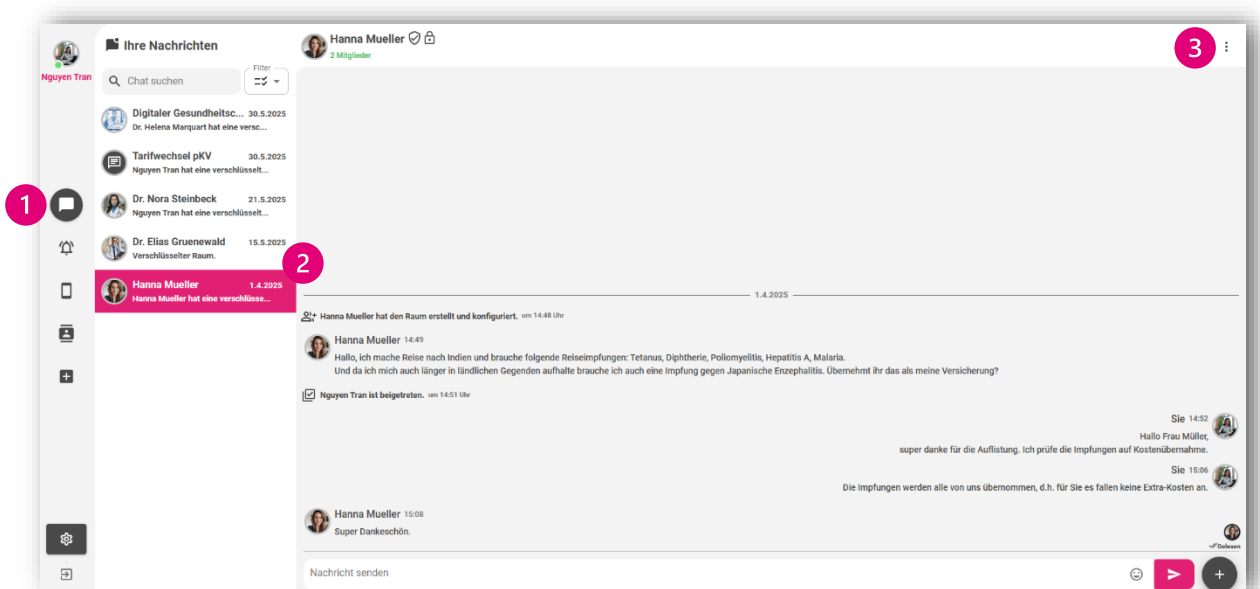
Nguyen Tran

1

Ihre Nachrichten

Chat suchen

Filter

Digitaler Gesundheitsc... 30.5.2025
Dr. Helena Marquart hat eine versc...

Tarifwechsel pKV 30.5.2025
Nguyen Tran hat eine verschlüsselt...

Dr. Nora Steinbeck 21.5.2025
Nguyen Tran hat eine verschlüsselt...

Dr. Elias Gruenewald 15.5.2025
Verschlüsselter Raum.

Hanna Mueller 1.4.2025
Hanna Mueller hat eine verschlüsse...

2

Hanna Mueller
2 Mitglieder

3

1.4.2025

Hanna Mueller hat den Raum erstellt und konfiguriert. um 14:48 Uhr

Hanna Mueller 14:49
Hallo, ich mache Reise nach Indien und brauche folgende Reiseimpfungen: Tetanus, Diphtherie, Poliomyelitis, Hepatitis A, Malaria.
Und da ich mich auch länger in ländlichen Gegenden aufhalte brauche ich auch eine Impfung gegen Japanische Enzephalitis. Übernehmt ihr das als meine Versicherung?

Nguyen Tran ist beigetreten. um 14:51 Uhr

Sie 14:52
Hallo Frau Müller,
super danke für die Auflistung. Ich prüfe die Impfungen auf Kostenübernahme.

Sie 15:06
Die Impfungen werden alle von uns übernommen, d.h. für Sie es fallen keine Extra-Kosten an.

Hanna Mueller 15:08
Super Dankeschön.

Gelesen

Nachricht senden